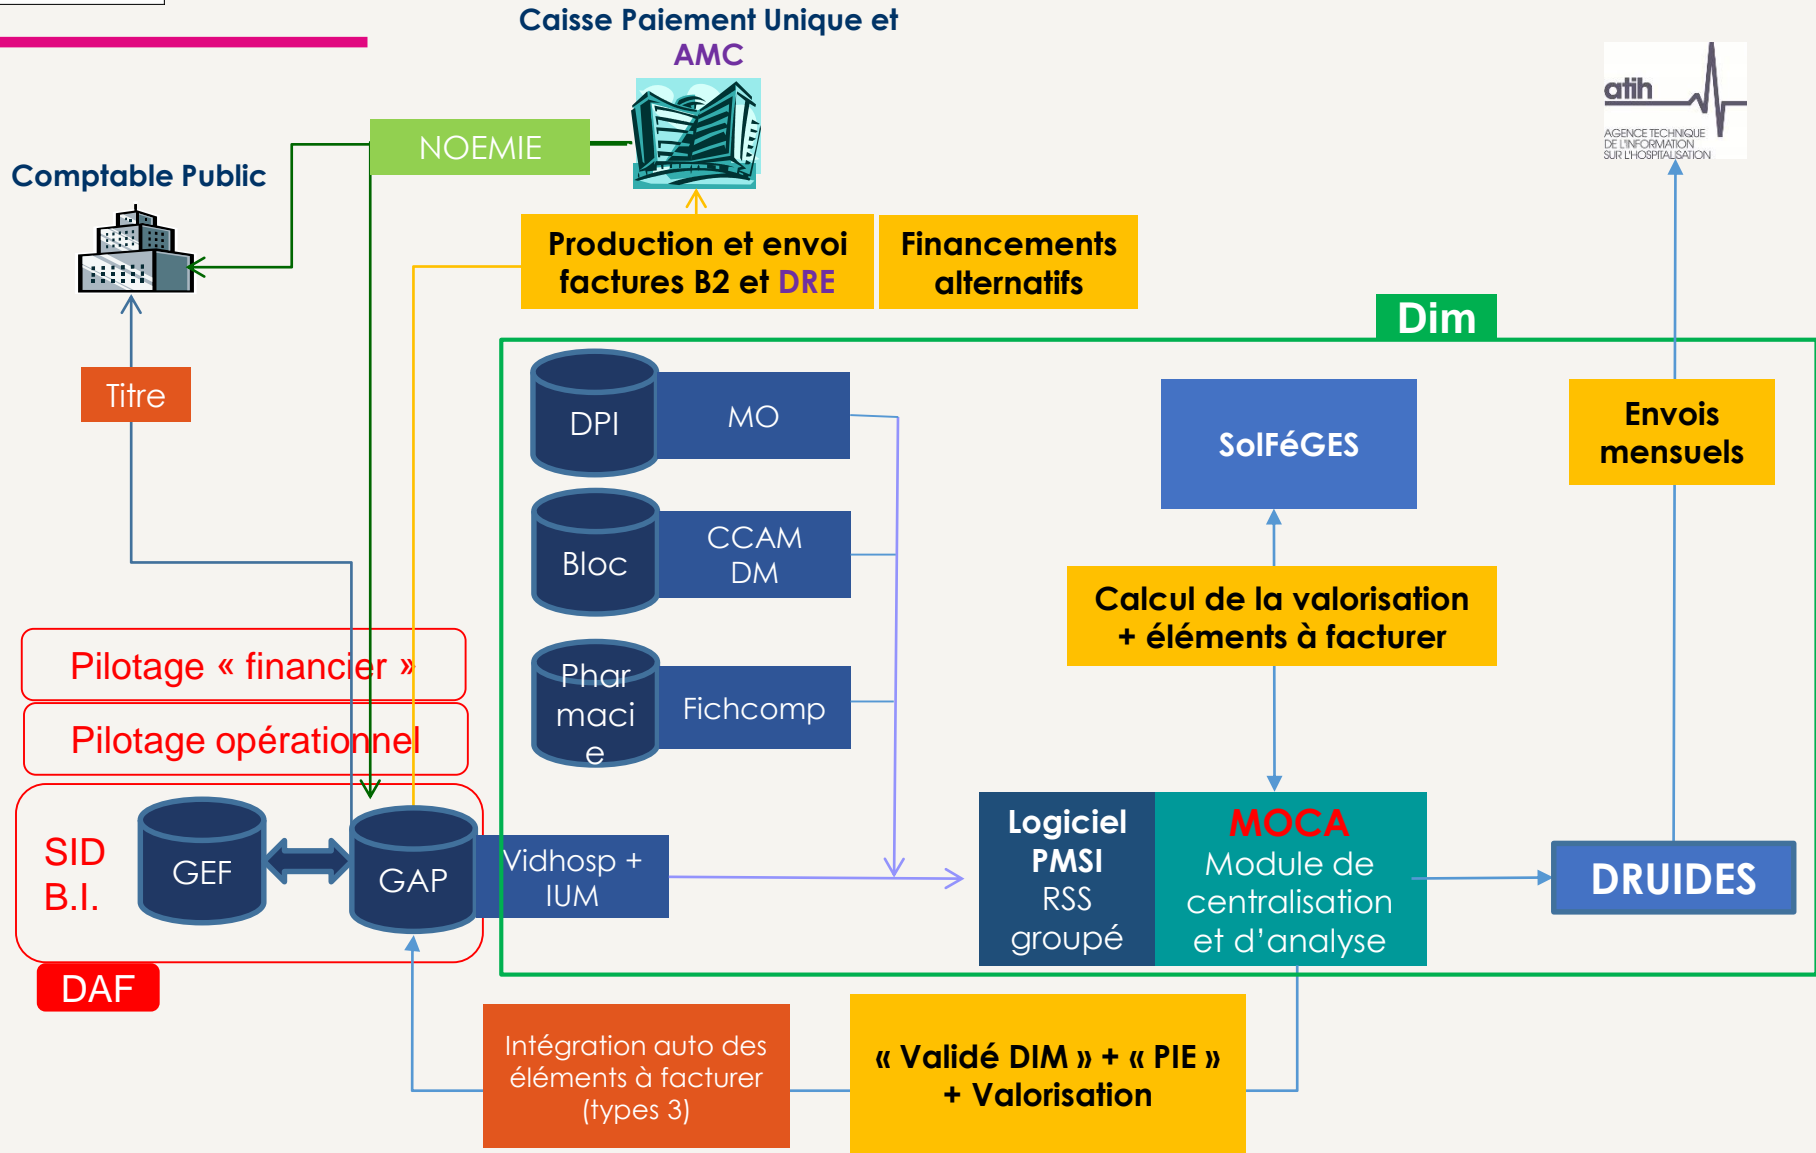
Caisse Paiement Unique et AMC

atih
AGENCE TECHNIQUE DE L'INFORMATION SUR L'HOSPITALISATION

Comptable Public

NOEMIE

Production et envoi factures B2 et DRE

Financements alternatifs

Dim

Titre

DPI

MO

Bloc

CCAM DM

Phar maci e

Fichcomp

SolFéGES

Envois mensuels

Calcul de la valorisation + éléments à facturer

Pilotage « financier »

Pilotage opérationnel

SID B.I.

GEF

GAP

Vidhosp + IUM

Logiciel PMSI RSS groupé

MOCA Module de centralisation et d'analyse

DRUIDES

DAF

Intégration auto des éléments à facturer (types 3)

« Validé DIM » + « PIE » + Valorisation